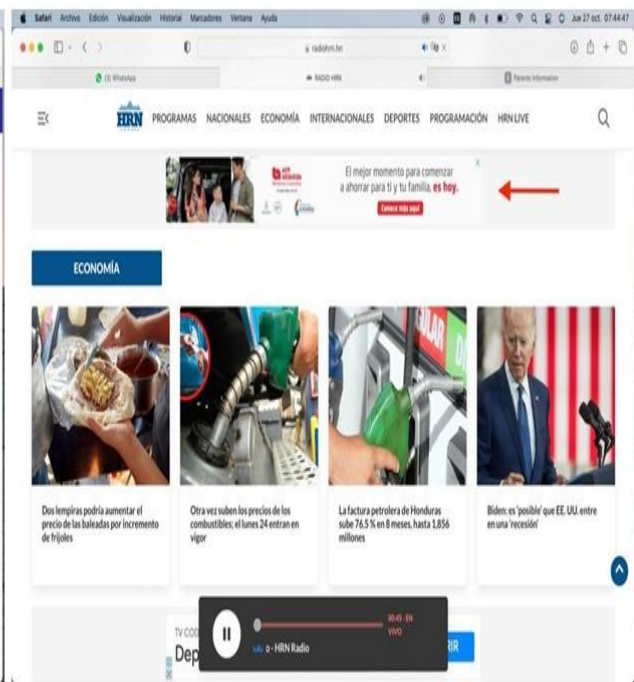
Safari Archivo Edición Visualización Historial Marcadores Ventana Ayuda

Jue 27 oct. 07:44:47

radiohrn.hn

(3) WhatsApp

RADIO HRN

Parents information

HRN

PROGRAMAS NACIONALES ECONOMÍA INTERNACIONALES DEPORTES PROGRAMACIÓN HRN LIVE

El mejor momento para comenzar a ahorrar para ti y tu familia, es hoy.

Conoce más aquí

ECONOMÍA

Dos lempiras podría aumentar el precio de las baleadas por incremento de frijoles

Otra vez suben los precios de los combustibles; el lunes 24 entran en vigor

La factura petrolera de Honduras sube 76.5 % en 8 meses, hasta 1,856 millones

Biden: es 'posible' que EE. UU. entre en una 'recesión'

TV COD

Dep

00:45 · EN VIVO

o - HRN Radio

IR